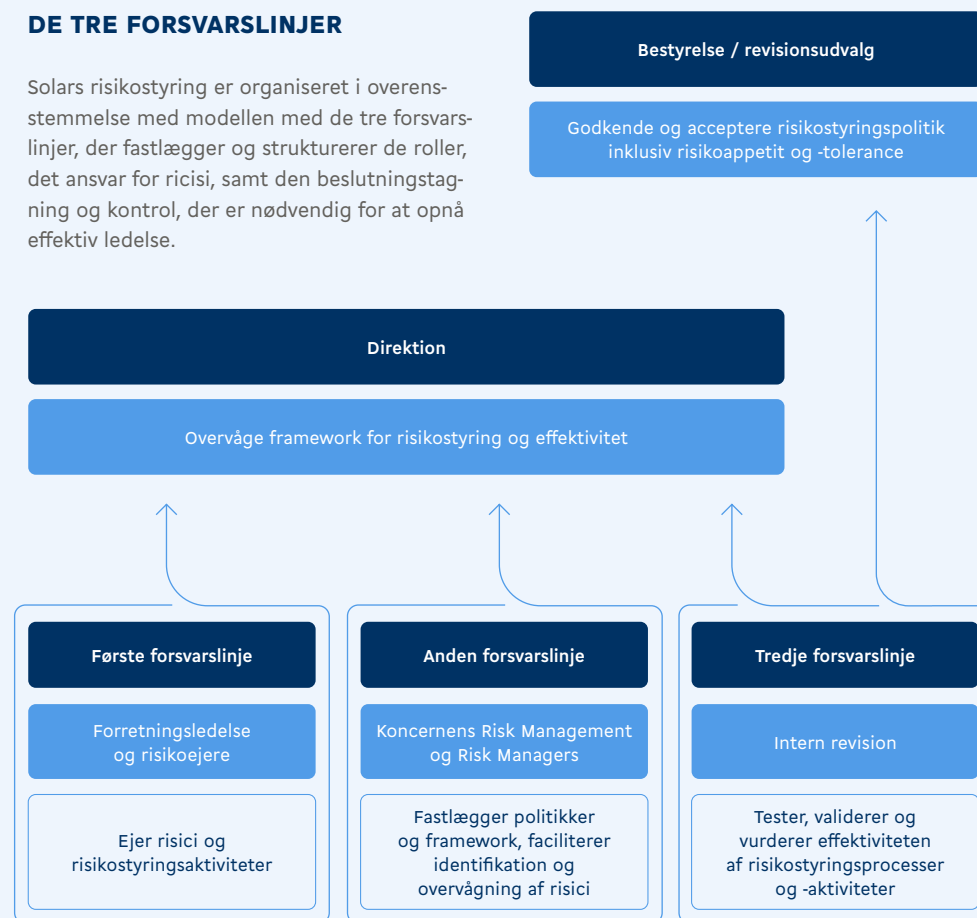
DE TRE FORSVARSLINJER

Solars risikostyring er organiseret i overensstemmelse med modellen med de tre forsvarslinjer, der fastlægger og strukturerer de roller, det ansvar for ricisi, samt den beslutningstagning og kontrol, der er nødvendig for at opnå effektiv ledelse.

Bestyrelse / revisionsudvalg

Godkende og acceptere risikostyringspolitik inklusiv risikoappetit og -tolerance

Direktion

Overvåge framework for risikostyring og effektivitet

Første forsvarslinje

Forretningsledelse og risikoejere

Ejer risici og risikostyringsaktiviteter

Anden forsvarslinje

Koncernens Risk Management og Risk Managers

Fastlægger politikker og framework, faciliterer identifikation og overvågning af risici

Tredje forsvarslinje

Intern revision

Tester, validerer og vurderer effektiviteten af risikostyringsprocesser og -aktiviteter